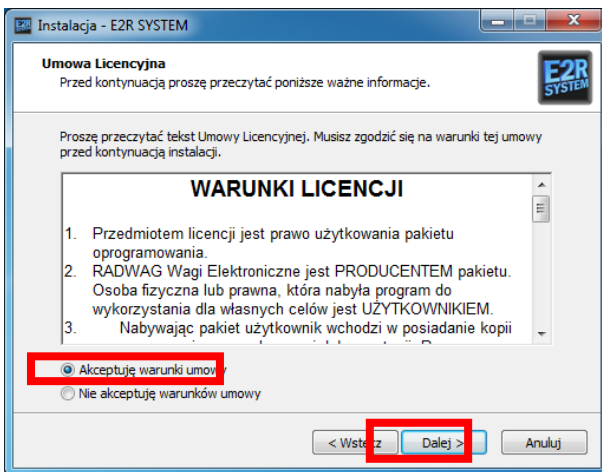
E2R Instalacja - E2R SYSTEM

Umowa Licencyjna
Przed kontynuacją proszę przeczytać poniższe ważne informacje.

E2R SYSTEM

Proszę przeczytać tekst Umowy Licencyjnej. Musisz zgodzić się na warunki tej umowy przed kontynuacją instalacji.

WARUNKI LICENCJI

1. Przedmiotem licencji jest prawo użytkowania pakietu oprogramowania.
2. RADWAG Wagi Elektroniczne jest PRODUCENTEM pakietu. Osoba fizyczna lub prawna, która nabyła program do wykorzystania dla własnych celów jest UŻYTKOWNIKIEM.
3. Nabywając pakiet użytkownik wchodzi w posiadanie kopii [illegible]

Akceptuję warunki umowy
Nie akceptuję warunków umowy

< Wstecz | Dalej > | Anuluj